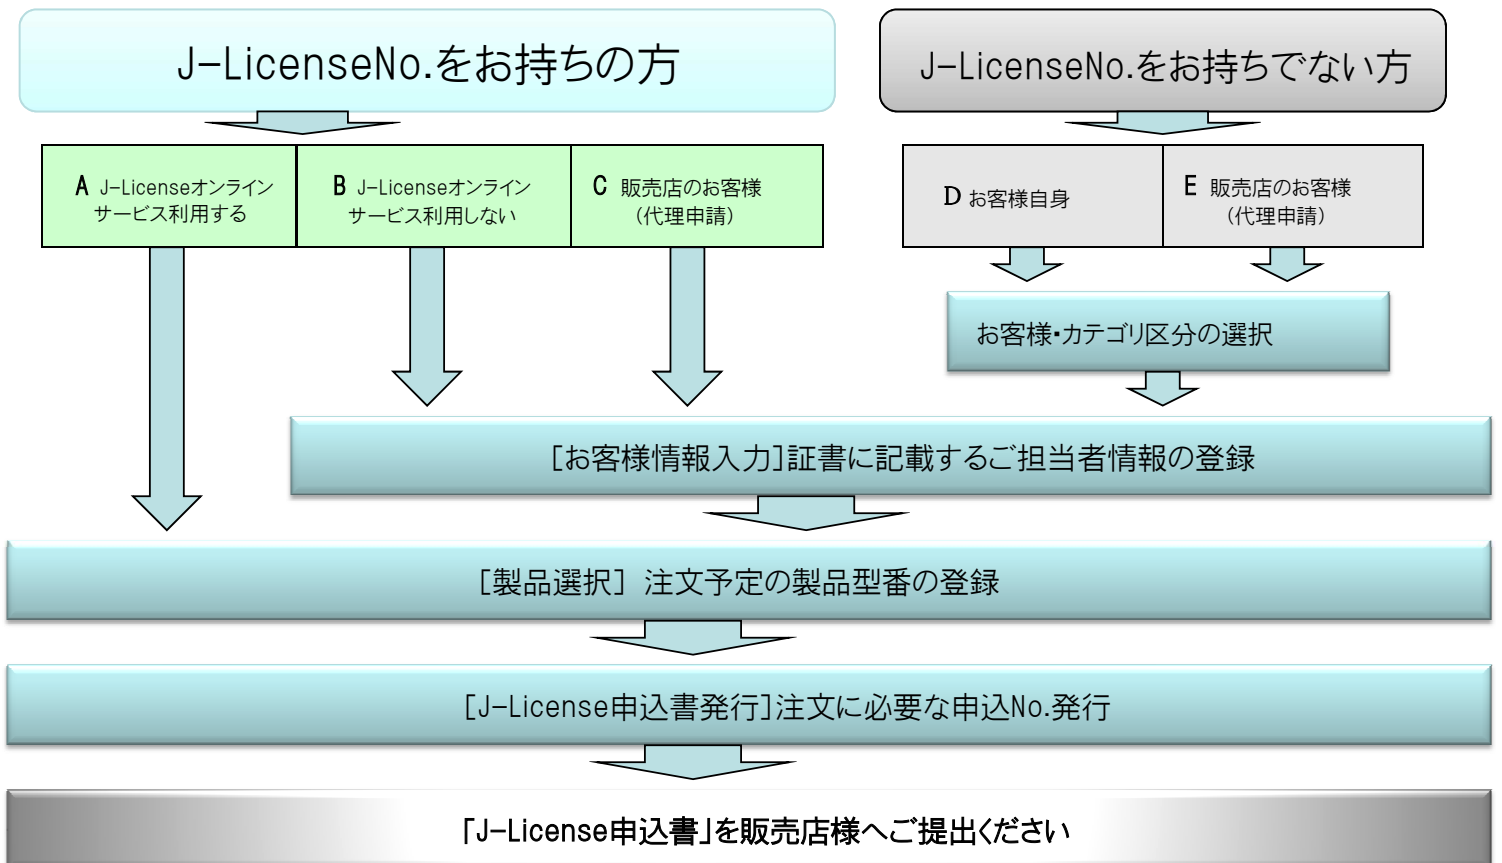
J-LicenseNo.をお持ちの方

J-LicenseNo.をお持ちでない方

A J-Licenseオンラインサービス利用する

B J-Licenseオンラインサービス利用しない

C 販売店のお客様（代理申請）

D お客様自身

E 販売店のお客様（代理申請）

お客様・カテゴリ区分の選択

［お客様情報入力］証書に記載するご担当者情報の登録

［製品選択］ 注文予定の製品型番の登録

［J-License申込書発行］注文に必要な申込No.発行

「J-License申込書」を販売店様へご提出ください